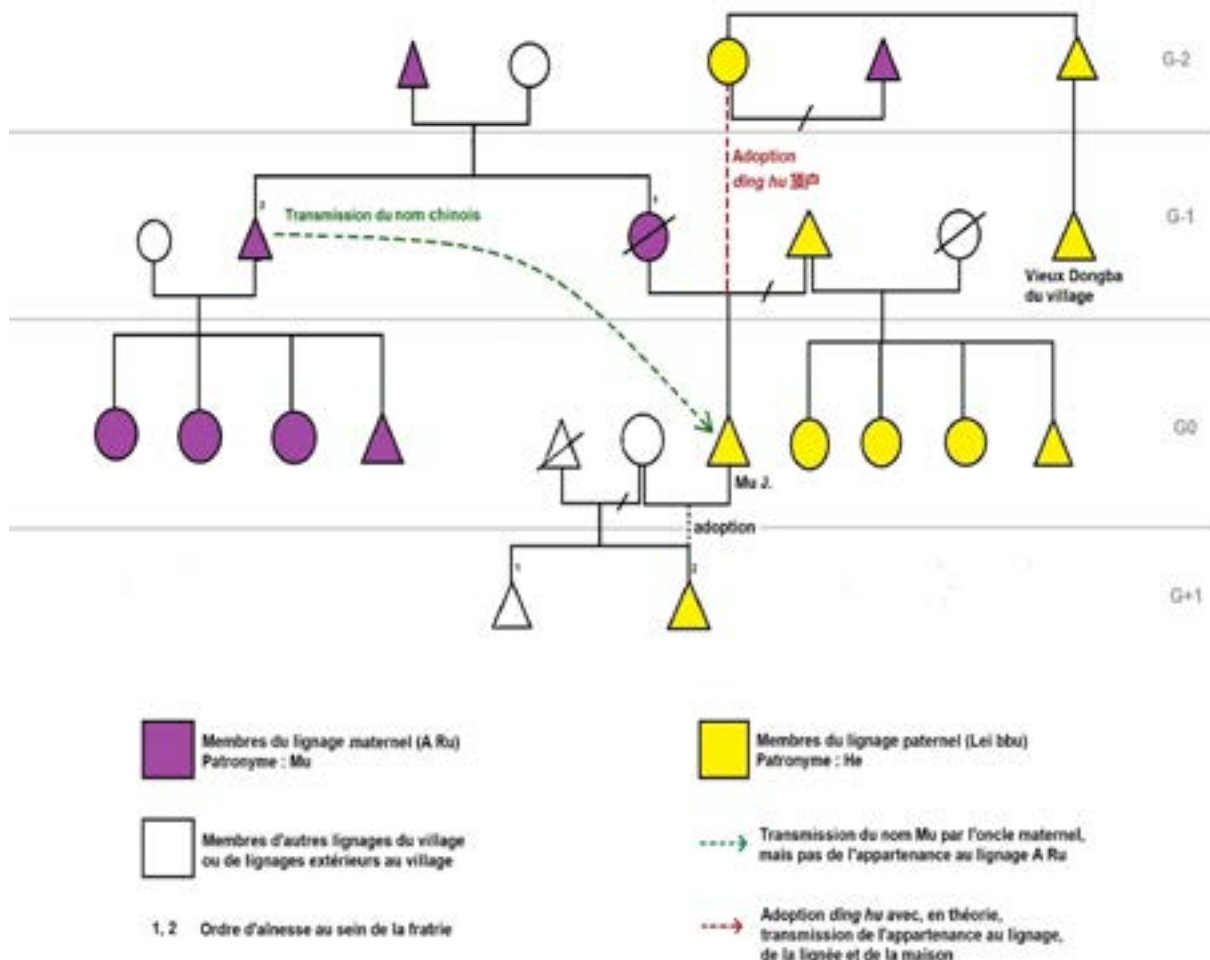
G-2

Adoption
*ding hu* 顶户

G-1

2

Transmission du nom chinois

1

Vieux Dongba du village

G0

Mu J.

adoption

G+1

1

2

Membres du lignage maternel (A Ru)
Patronyme : Mu

Membres du lignage paternel (Lei bbu)
Patronyme : He

Membres d'autres lignages du village ou de lignages extérieurs au village

Transmission du nom Mu par l'oncle maternel, mais pas de l'appartenance au lignage A Ru

1, 2 Ordre d'aînesse au sein de la fratrie

Adoption *ding hu* avec, en théorie, transmission de l'appartenance au lignage, de la lignée et de la maison